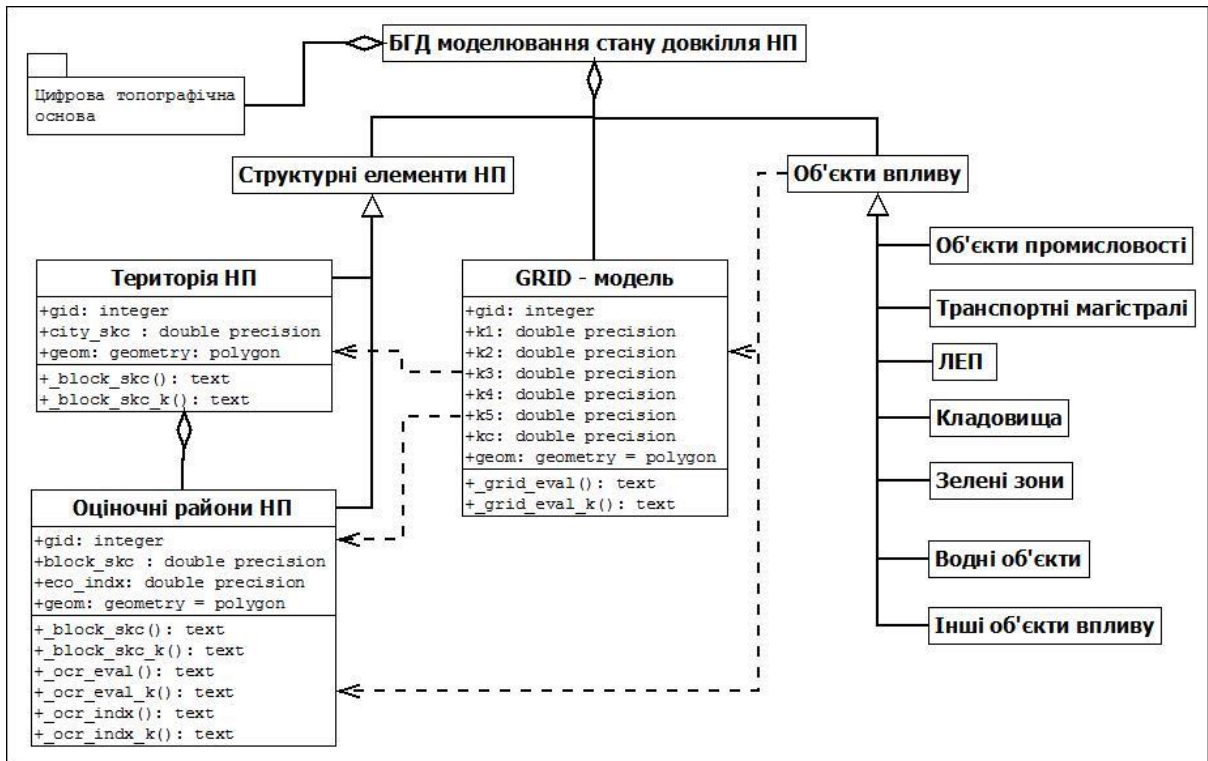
БГД моделювання стану довкілля НП

Цифрова топографічна основа

Структурні елементи НП

Об'єкти впливу

Територія НП
+gid: integer
+city_skc : double precision
+geom: geometry: polygon
+_block_skc(): text
+_block_skc_k(): text

GRID - модель
+gid: integer
+k1: double precision
+k2: double precision
+k3: double precision
+k4: double precision
+k5: double precision
+kc: double precision
+geom: geometry = polygon
+_grid_eval(): text
+_grid_eval_k(): text

Оціночні райони НП
+gid: integer
+block_skc : double precision
+eco_indx: double precision
+geom: geometry = polygon
+_block_skc(): text
+_block_skc_k(): text
+_ocr_eval(): text
+_ocr_eval_k(): text
+_ocr_indx(): text
+_ocr_indx_k(): text

Об'єкти промисловості
Транспортні магістралі
ЛЕП
Кладовища
Зелені зони
Водні об'єкти
Інші об'єкти впливу